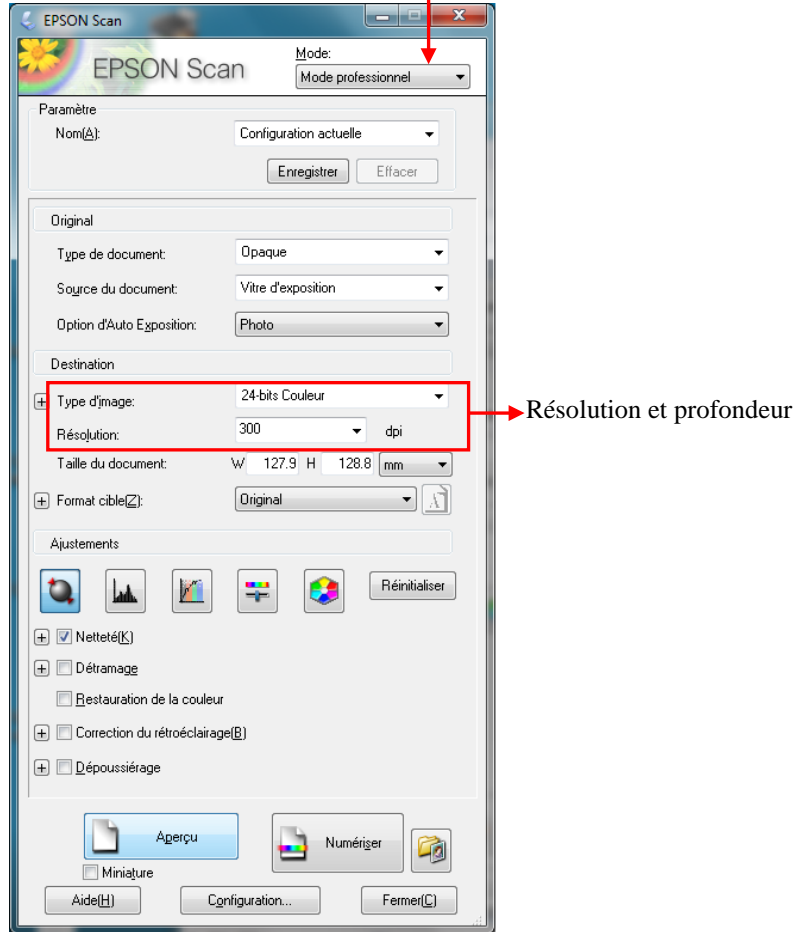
EPSON Scan

EPSON Scan

Mode:
Mode professionnel

Paramètre
Nom(A): Configuration actuelle
Enregistrer
Effacer

Original
Type de document: Opaque
Source du document: Vitre d'exposition
Option d'Auto Exposition: Photo

Destination
Type d'image: 24-bits Couleur
Résolution: 300 dpi
Taille du document: W 127.9 H 128.8 mm
Format cible(Z): Original

Résolution et profondeur

Ajustements
Réinitialiser
Netteté(K)
Détramage
Restauration de la couleur
Correction du rétroéclairage(B)
Dépoussiérage

Aperçu
Numériser
Miniature
Aide(H)
Configuration...
Fermer(C)